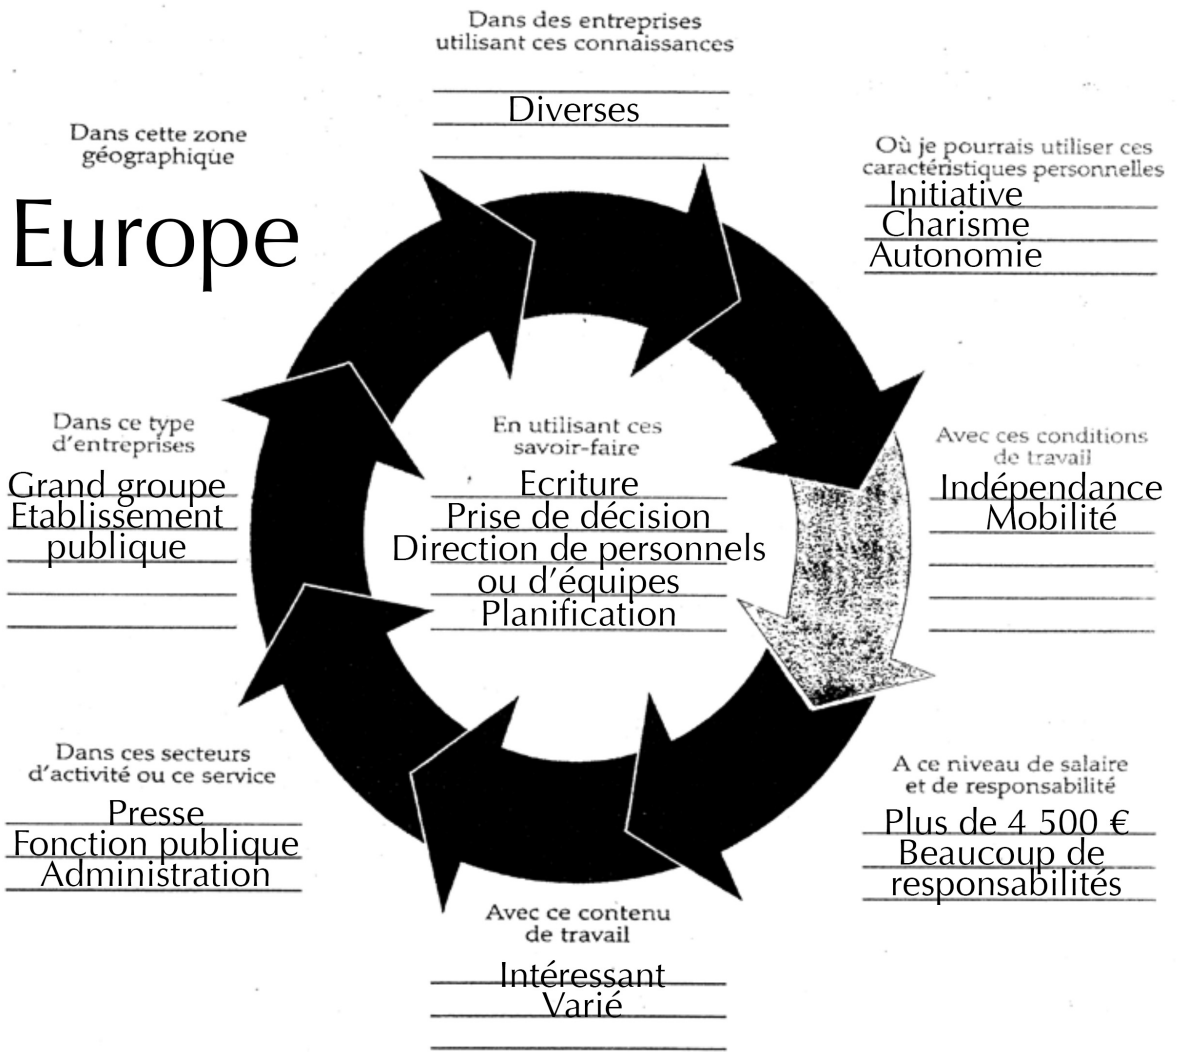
Dans des entreprises utilisant ces connaissances

Diverses

Dans cette zone géographique

Europe

Où je pourrais utiliser ces caractéristiques personnelles

Initiative
Charisme
Autonomie

Dans ce type d'entreprises

Grand groupe
Etablissement publique

En utilisant ces savoir-faire

Ecriture
Prise de décision
Direction de personnels ou d'équipes
Planification

Avec ces conditions de travail

Indépendance
Mobilité

Dans ces secteurs d'activité ou ce service

Presse
Fonction publique
Administration

A ce niveau de salaire et de responsabilité

Plus de 4 500 €
Beaucoup de responsabilités

Avec ce contenu de travail

Intéressant
Varié